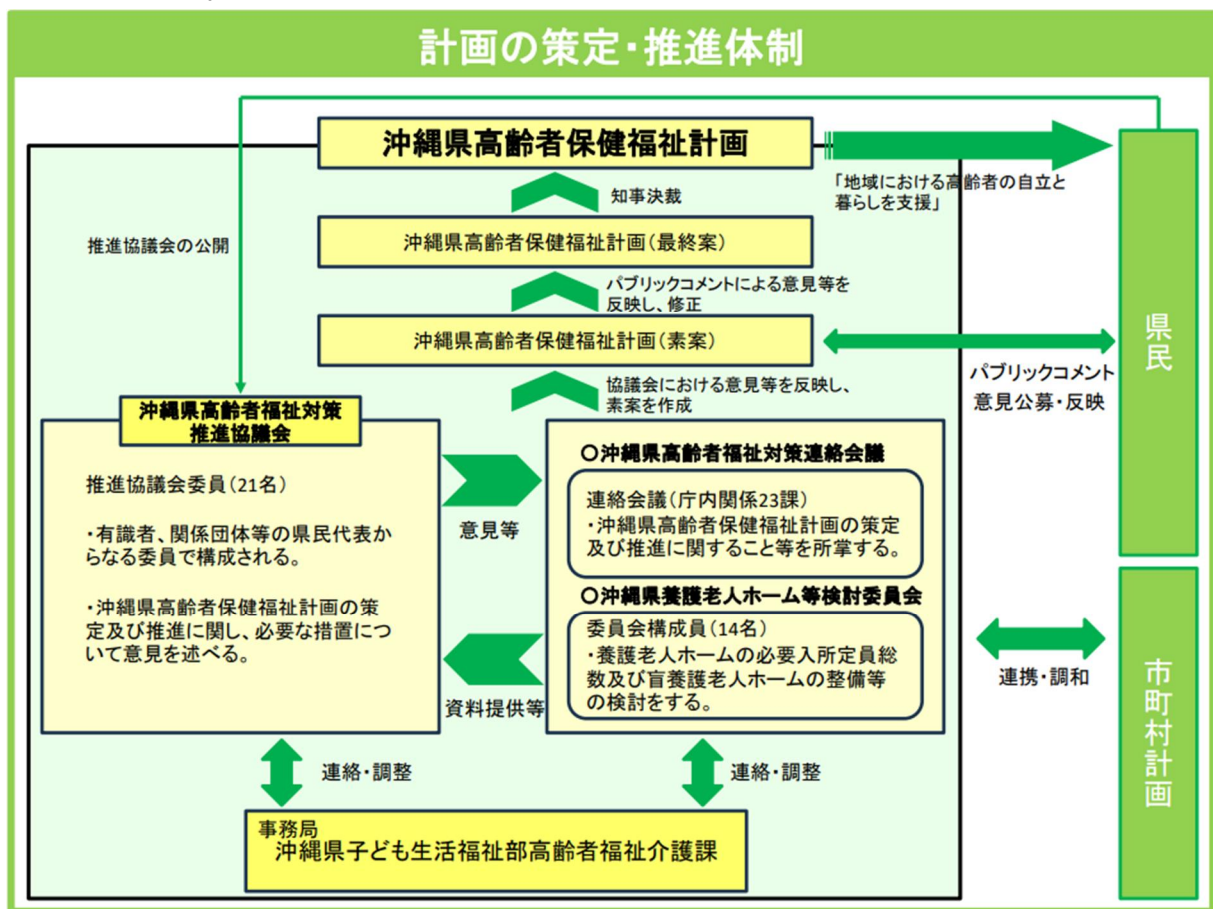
計画の策定・推進体制

沖縄県高齢者保健福祉計画

「地域における高齢者の自立と暮らしを支援」

知事決裁

推進協議会の公開

沖縄県高齢者保健福祉計画（最終案）

パブリックコメントによる意見等を反映し、修正

沖縄県高齢者保健福祉計画（素案）

県民

パブリックコメント
意見公募・反映

協議会における意見等を反映し、素案を作成

沖縄県高齢者福祉対策推進協議会

推進協議会委員（21名）

・有識者、関係団体等の県民代表からなる委員で構成される。

・沖縄県高齢者保健福祉計画の策定及び推進に関し、必要な措置について意見を述べる。

意見等

資料提供等

○沖縄県高齢者福祉対策連絡会議

連絡会議（庁内関係23課）
・沖縄県高齢者保健福祉計画の策定及び推進に関すること等を所掌する。

○沖縄県養護老人ホーム等検討委員会

委員会構成員（14名）
・養護老人ホームの必要入所定員総数及び盲養護老人ホームの整備等の検討をする。

連携・調和

市町村計画

連絡・調整

連絡・調整

事務局
沖縄県子ども生活福祉部高齢者福祉介護課